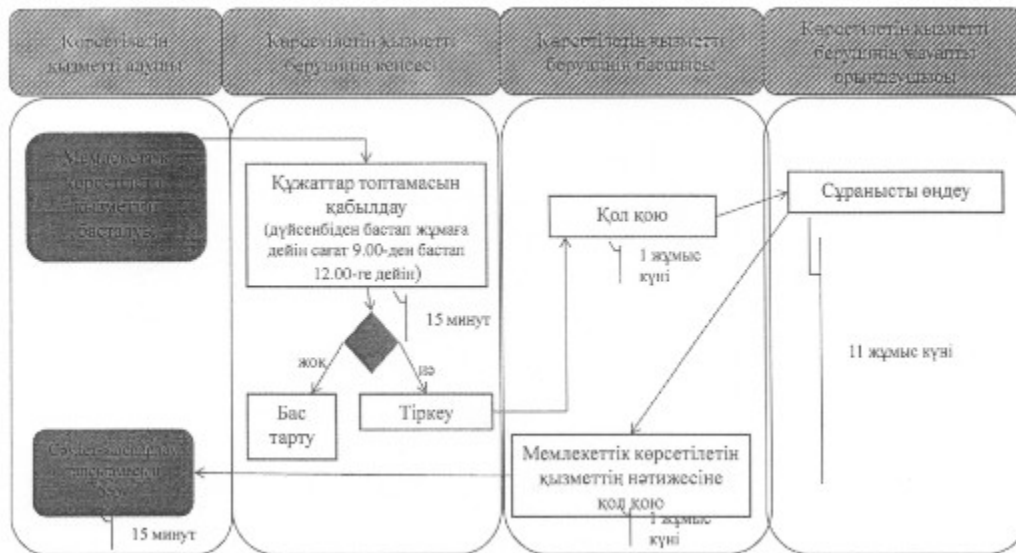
Көрсетілетін қызметті алушы

Көрсетілетін қызметті берушінің кеңсесі

Көрсетілетін қызметті берушінің басшысы

Көрсетілетін қызметті берушінің жауапты орындаушысы

Мемлекеттік көрсетілетін қызметтің басталуы

Құжаттар топтамасын қабылдау (дүйсенбіден бастап жұмаға дейін сағат 9.00-ден бастап 12.00-ге дейін)

15 минут

жоқ

иә

Бас тарту

Тіркеу

Қол қою

1 жұмыс күні

Сұранысты өңдеу

11 жұмыс күні

Мемлекеттік көрсетілетін қызметтің нәтижесіне қол қою

1 жұмыс күні

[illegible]

15 минут